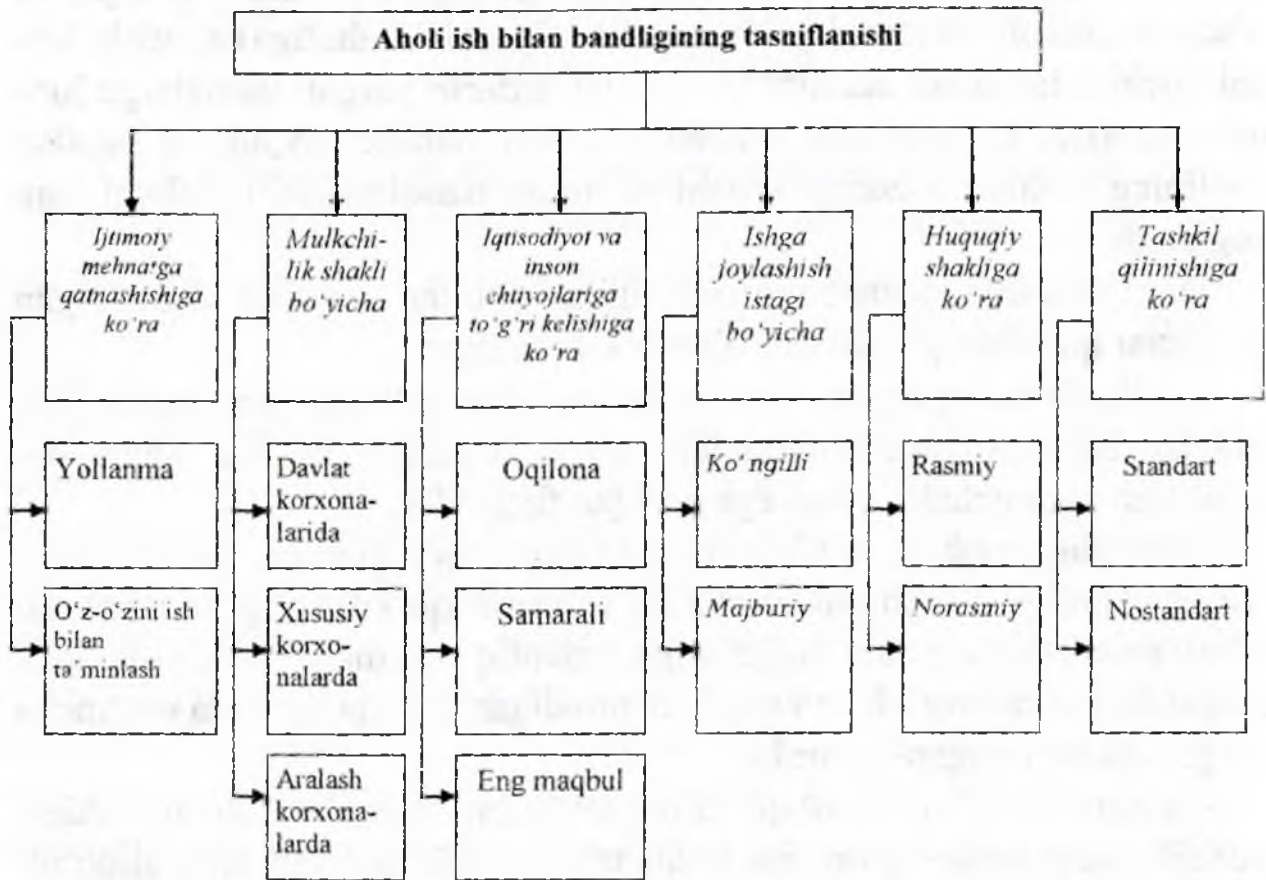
Aholi ish bilan bandligining tasniflanishi

Ijtimoiy mehnatga qatnashishiga ko'ra

Yollanma

O'z-o'zini ish bilan ta'minlash

Mulkchilik shakli bo'yicha

Davlat korxonalarida

Xususiy korxonalarda

Aralash korxonalarda

Iqtisodiyot va inson ehtiyojlariga to'g'ri kelishiga ko'ra

Oqilona

Samarali

Eng maqbul

Ishga joylashish istagi bo'yicha

Ko'ngilli

Majburiy

Huquqiy shakliga ko'ra

Rasmiy

Norasmiy

Tashkil qilinishiga ko'ra

Standart

Nostandart